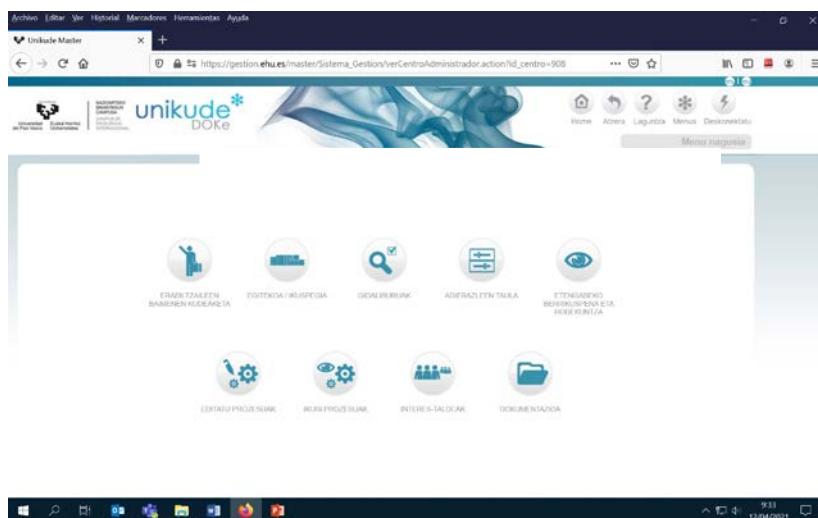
Archivo Editar Ver Historial Marcadores Herramientas Ayuda

Unikude Master

https://gestion.ehu.es/master/Sistema_Gestion/verCentroAdministrador.action?id_centro=908

Universidad del País Vasco Euskal Herriko Unibertsitatea

unikude DOKe

Home Atzera Laguntza Menua Deskonektatu

Menu nagusia

ERABILTZAILEEN BAIMENEN KUDEAKETA

EGITEKOA / IKUSPEGIA

GIDALERROAK

ADIERAZLEEN TAULA

ETENGABEKO BERRIKUSPENA ETA HOBEKUNTZA

EDITATU PROZESUAK

IKUSI PROZESUAK

INTERES-TALDEAK

DOKUMENTAZIOA

9:31
12/04/2021